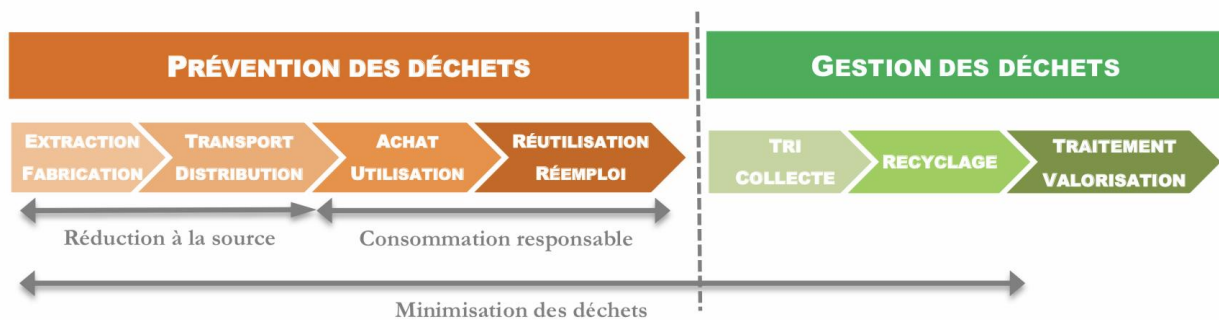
Prévention des déchets

Gestion des déchets

Extraction Fabrication

Transport Distribution

Achat Utilisation

Réutilisation Réemploi

Tri Collecte

Recyclage

Traitement Valorisation

Réduction à la source

Consommation responsable

Minimisation des déchets